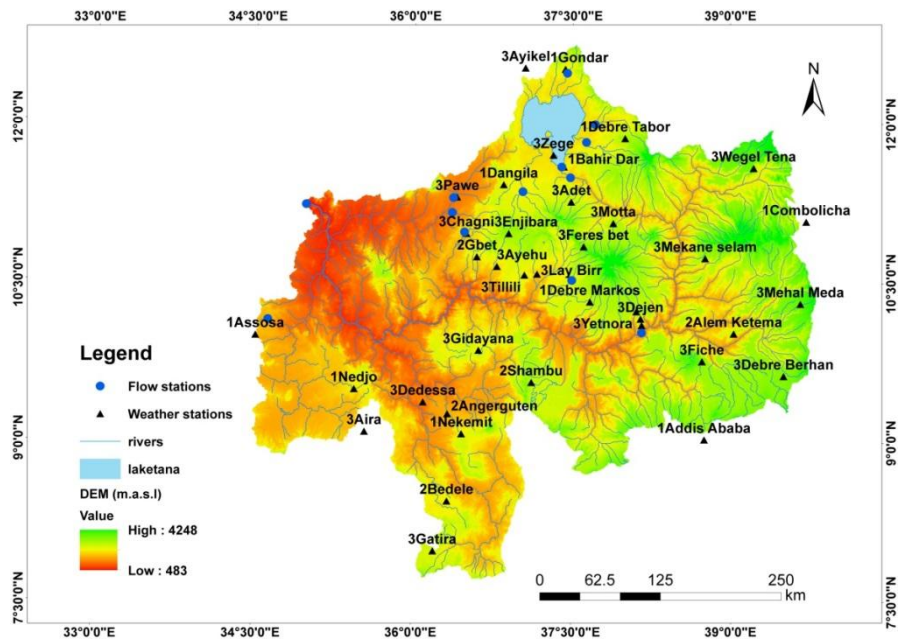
33°0'0"E 34°30'0"E 36°0'0"E 37°30'0"E 39°0'0"E

N

12°0'0"N
10°30'0"N
9°0'0"N
7°30'0"N

12°0'0"N
10°30'0"N
9°0'0"N
7°30'0"N

3Ayikel
1Gondar
1Debre Tabor
3Zege
1Bahir Dar
3Wegel Tena
1Dangila
3Pawe
3Adet
3Motta
1Combolicha
3Chagni
3Enjibara
2Gbet
3Feres bet
3Mekane selam
3Ayehu
3Lay Birr
3Tillili
1Debre Markos
3Dejen
3Mehal Meda
1Assosa
3Yetnora
2Alem Ketema
3Gidayana
3Fiche
1Nedjo
2Shambu
3Debre Berhan
3Dedessa
2Angerguten
3Aira
1Nekemit
1Addis Ababa
2Bedele
3Gatira

Legend
Flow stations
Weather stations
rivers
laketana
DEM (m.a.s.l)
Value
High : 4248
Low : 483

0 62.5 125 250
km

33°0'0"E 34°30'0"E 36°0'0"E 37°30'0"E 39°0'0"E